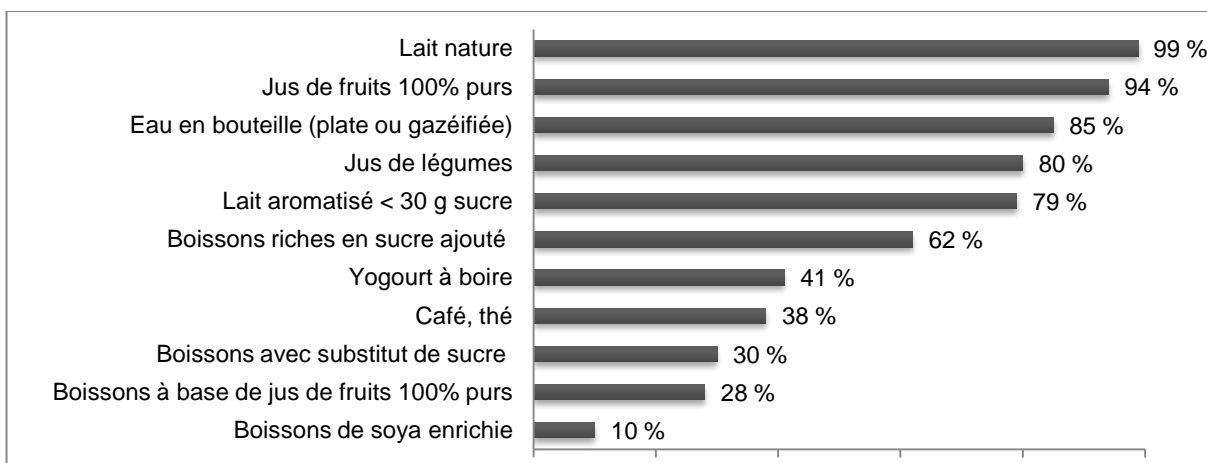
| | |
|---|---|
| Lait nature | 99 % |
| Jus de fruits 100% purs | 94 % |
| Eau en bouteille (plate ou gazéifiée) | 85 % |
| Jus de légumes | 80 % |
| Lait aromatisé < 30 g sucre | 79 % |
| Boissons riches en sucre ajouté | 62 % |
| Yogourt à boire | 41 % |
| Café, thé | 38 % |
| Boissons avec substitut de sucre | 30 % |
| Boissons à base de jus de fruits 100% purs | 28 % |
| Boissons de soya enrichie | 10 % |